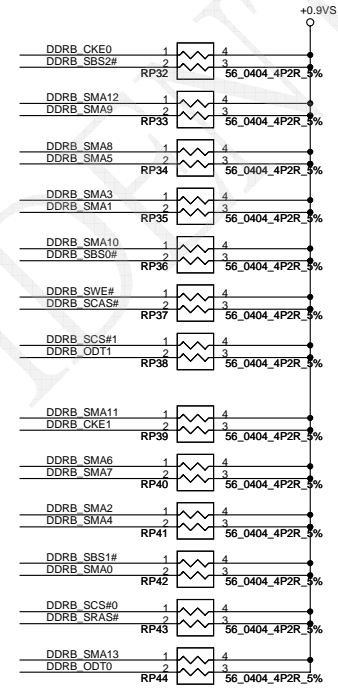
+0.9VS

DDRB_CKE0
DDRB_SBS2#
1
2
4
3
RP32
56_0404_4P2R_5%

DDRB_SMA12
DDRB_SMA9
1
2
4
3
RP33
56_0404_4P2R_5%

DDRB_SMA8
DDRB_SMA5
1
2
4
3
RP34
56_0404_4P2R_5%

DDRB_SMA3
DDRB_SMA1
1
2
4
3
RP35
56_0404_4P2R_5%

DDRB_SMA10
DDRB_SBS0#
1
2
4
3
RP36
56_0404_4P2R_5%

DDRB_SWE#
DDRB_SCAS#
1
2
4
3
RP37
56_0404_4P2R_5%

DDRB_SCS#1
DDRB_ODT1
1
2
4
3
RP38
56_0404_4P2R_5%

DDRB_SMA11
DDRB_CKE1
1
2
4
3
RP39
56_0404_4P2R_5%

DDRB_SMA6
DDRB_SMA7
1
2
4
3
RP40
56_0404_4P2R_5%

DDRB_SMA2
DDRB_SMA4
1
2
4
3
RP41
56_0404_4P2R_5%

DDRB_SBS1#
DDRB_SMA0
1
2
4
3
RP42
56_0404_4P2R_5%

DDRB_SCS#0
DDRB_SRAS#
1
2
4
3
RP43
56_0404_4P2R_5%

DDRB_SMA13
DDRB_ODT0
1
2
4
3
RP44
56_0404_4P2R_5%